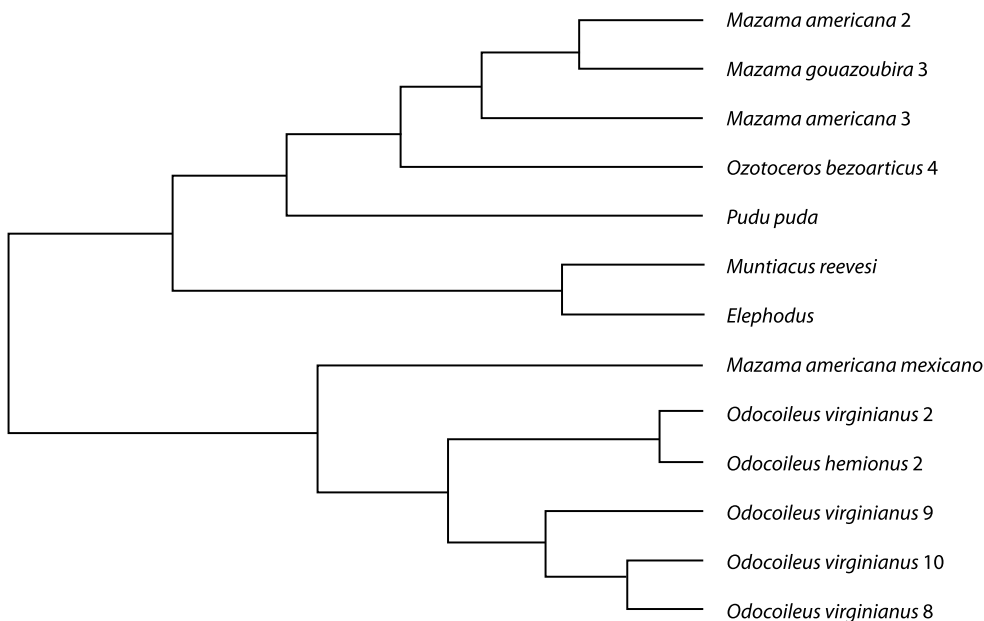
Mazama americana 2
Mazama gouazoubira 3
Mazama americana 3
Ozotoceros bezoarticus 4
Pudu puda
Muntiacus reevesi
Elephodus
Mazama americana mexicano
Odocoileus virginianus 2
Odocoileus hemionus 2
Odocoileus virginianus 9
Odocoileus virginianus 10
Odocoileus virginianus 8